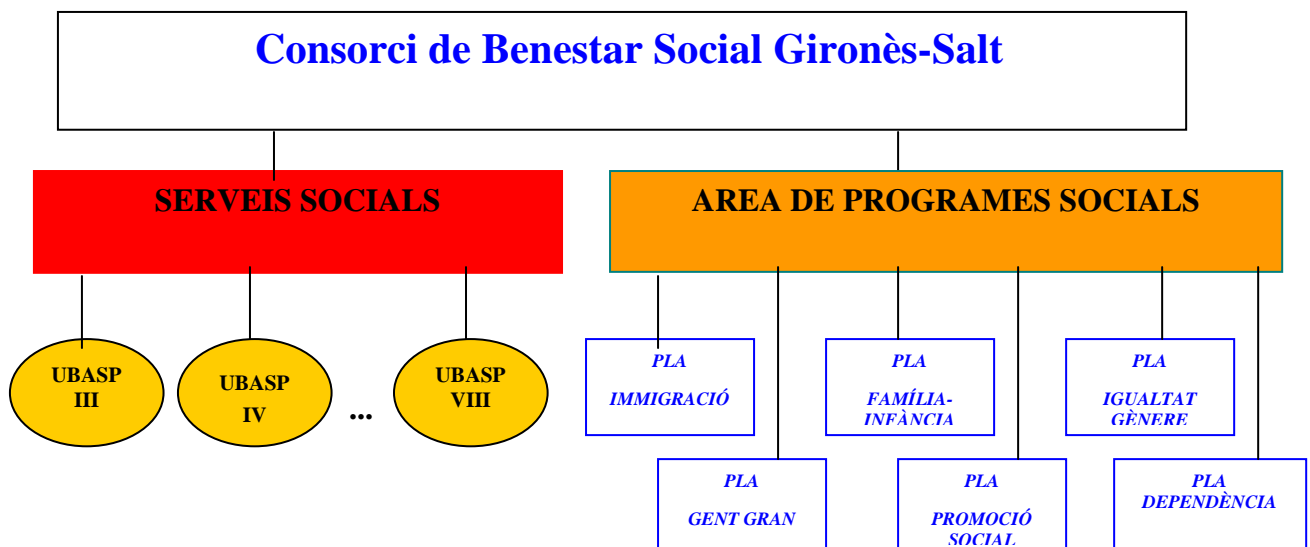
Consorci de Benestar Social Gironès-Salt

SERVEIS SOCIALS

AREA DE PROGRAMES SOCIALS

UBASP III

UBASP IV

...

UBASP VIII

PLA IMMIGRACIÓ

PLA FAMÍLIA-INFÀNCIA

PLA IGUALTAT GÈNERE

PLA GENT GRAN

PLA PROMOCIÓ SOCIAL

PLA DEPENDÈNCIA